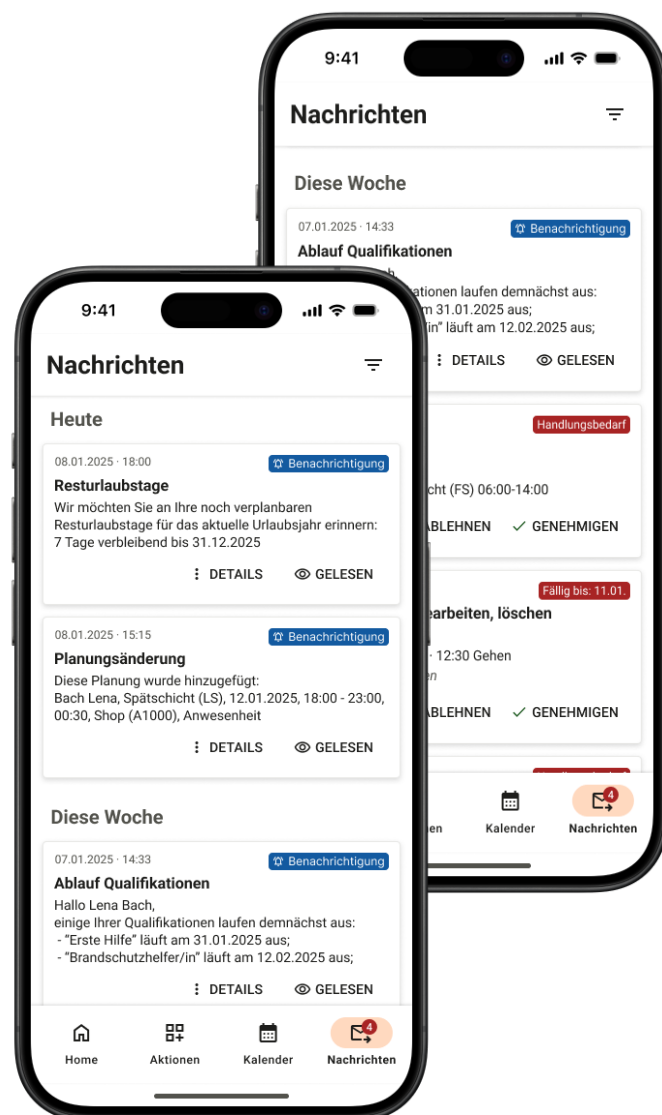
9:41

Nachrichten

Diese Woche

07.01.2025 · 14:33 Benachrichtigung

Ablauf Qualifikationen

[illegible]h
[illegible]ationen laufen demnächst aus:
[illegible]m 31.01.2025 aus;
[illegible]in" läuft am 12.02.2025 aus;

DETAILS GELESEN

Handlungsbedarf

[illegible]cht (FS) 06:00-14:00

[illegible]ABLEHNEN GENEHMIGEN

Fällig bis: 11.01.

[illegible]earbeiten, löschen

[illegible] · 12:30 Gehen
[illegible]en

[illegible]ABLEHNEN GENEHMIGEN

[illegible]en Kalender 4 Nachrichten

9:41

Nachrichten

Heute

08.01.2025 · 18:00 Benachrichtigung

Resturlaubstage

Wir möchten Sie an Ihre noch verplanbaren Resturlaubstage für das aktuelle Urlaubsjahr erinnern: 7 Tage verbleibend bis 31.12.2025

DETAILS GELESEN

08.01.2025 · 15:15 Benachrichtigung

Planungsänderung

Diese Planung wurde hinzugefügt:
Bach Lena, Spätschicht (LS), 12.01.2025, 18:00 - 23:00, 00:30, Shop (A1000), Anwesenheit

DETAILS GELESEN

Diese Woche

07.01.2025 · 14:33 Benachrichtigung

Ablauf Qualifikationen

Hallo Lena Bach,
einige Ihrer Qualifikationen laufen demnächst aus:
- "Erste Hilfe" läuft am 31.01.2025 aus;
- "Brandschutzhelfer/in" läuft am 12.02.2025 aus;

DETAILS GELESEN

Home Aktionen Kalender 4 Nachrichten